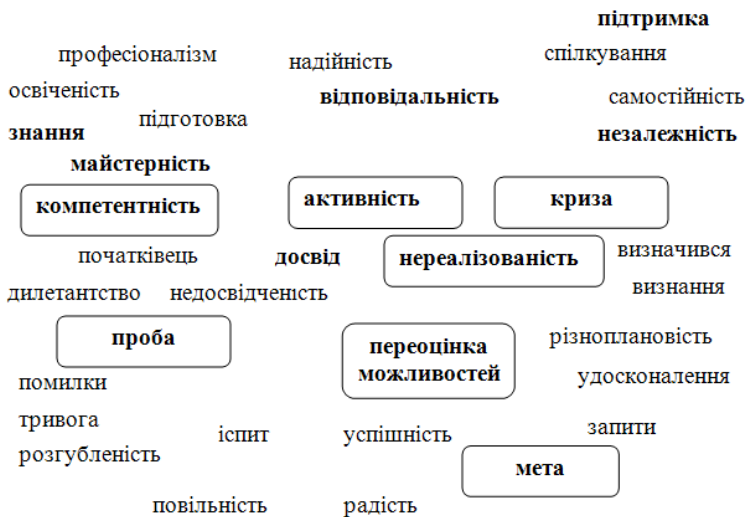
підтримка
професіоналізм
надійність
спілкування
освіченість
відповідальність
самостійність
знання
підготовка
незалежність
майстерність
компетентність
активність
криза
початківець
досвід
нереалізованість
визначився
дилетантство
недосвідченість
визнання
проба
переоцінка можливостей
різноплановість
помилки
удосконалення
тривога
запити
розгубленість
іспит
успішність
мета
повільність
радість